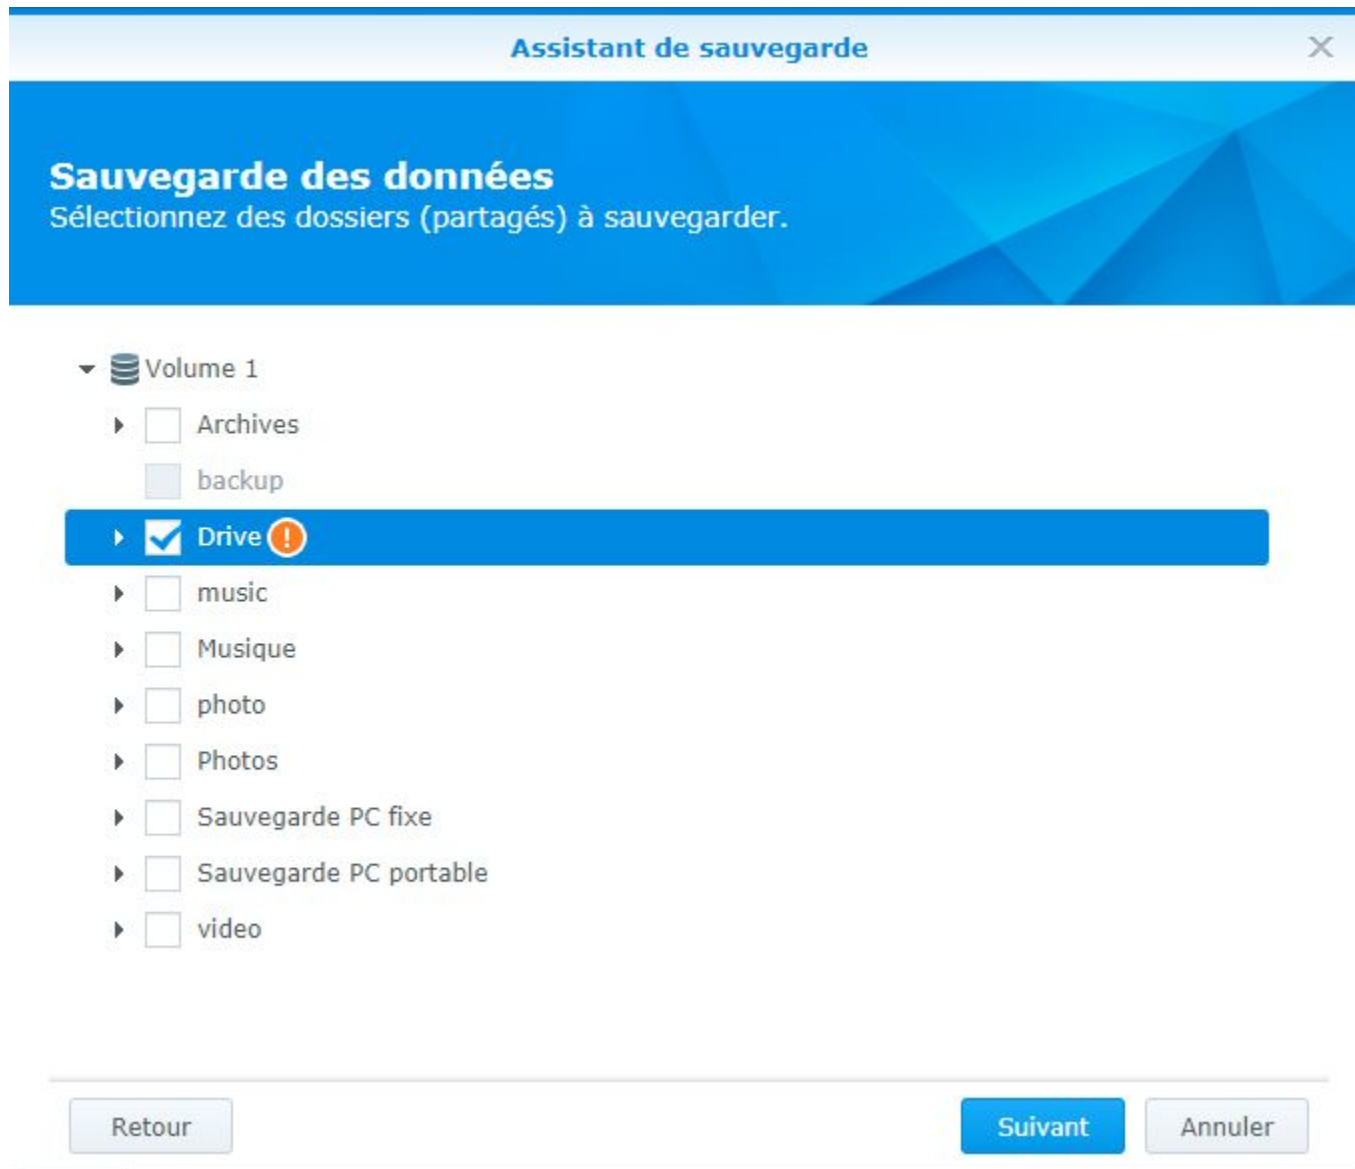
Assistant de sauvegarde

Sauvegarde des données
Sélectionnez des dossiers (partagés) à sauvegarder.

Volume 1
Archives
backup
Drive
music
Musique
photo
Photos
Sauvegarde PC fixe
Sauvegarde PC portable
video

Retour
Suivant
Annuler